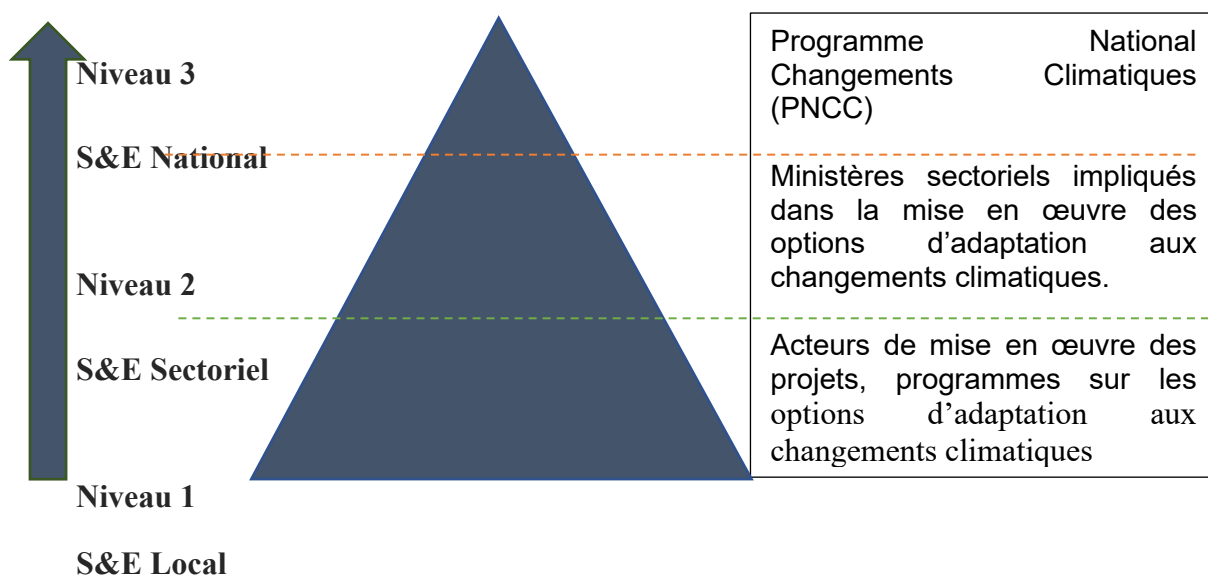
Niveau 3

S&E National

Niveau 2

S&E Sectoriel

Niveau 1

S&E Local

Programme National Changements Climatiques (PNCC)

Ministères sectoriels impliqués dans la mise en œuvre des options d'adaptation aux changements climatiques.

Acteurs de mise en œuvre des projets, programmes sur les options d'adaptation aux changements climatiques